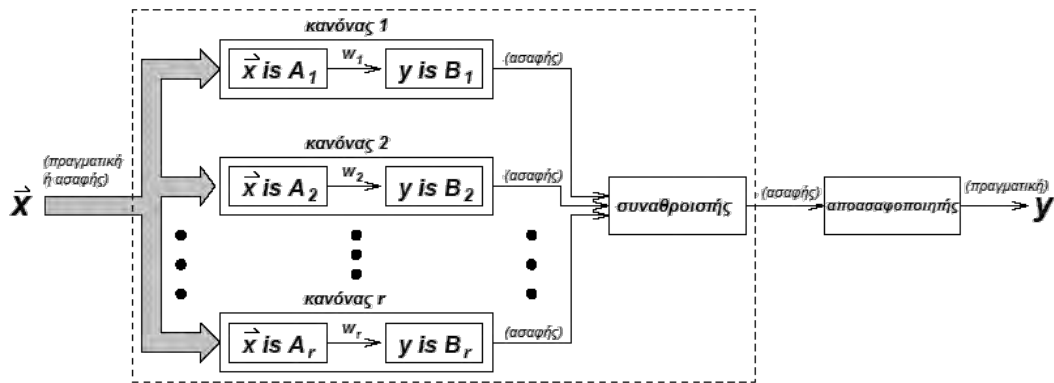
κανόνας 1

$\vec{x}$ is $A_1$ $w_1$ y is $B_1$ (ασαφής)

κανόνας 2

(πραγματική ή ασαφής)

$\vec{x}$

$\vec{x}$ is $A_2$ $w_2$ y is $B_2$ (ασαφής)

συναθροιστής

(ασαφής)

αποασαφοποιητής

(πραγματική)

y

κανόνας r

$\vec{x}$ is $A_r$ $w_r$ y is $B_r$ (ασαφής)